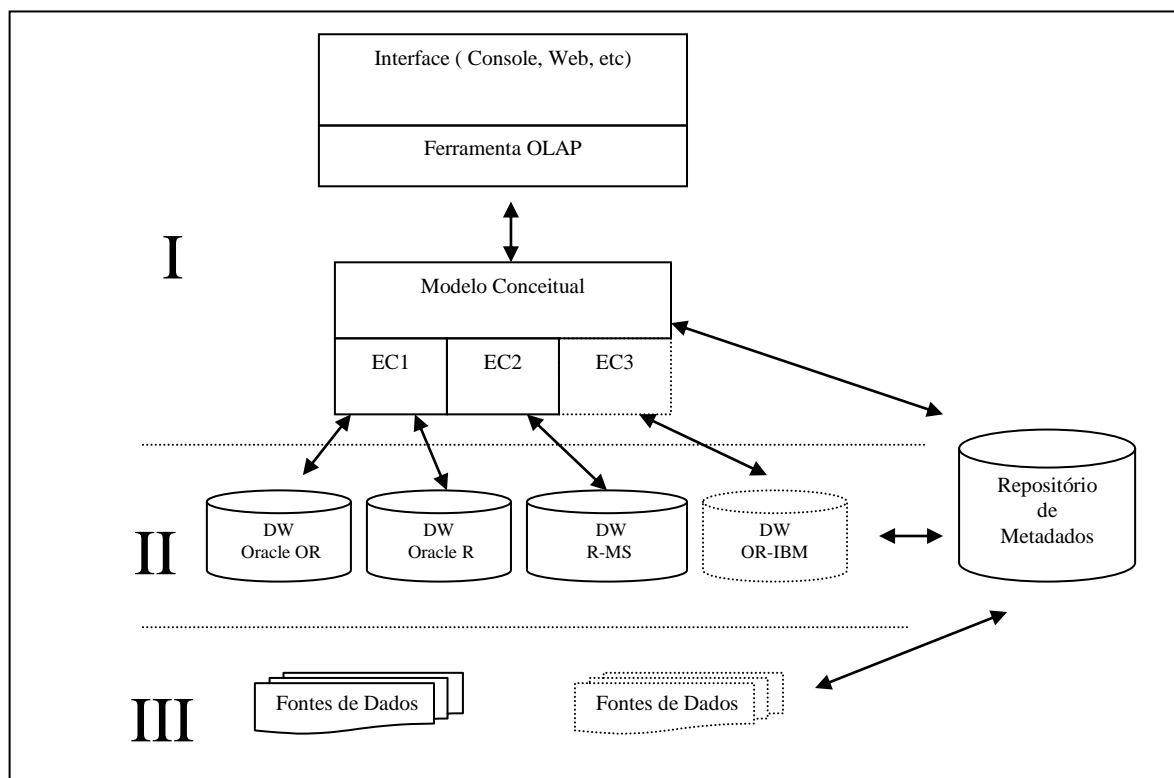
Interface ( Console, Web, etc)

Ferramenta OLAP

I

Modelo Conceitual

EC1

EC2

EC3

II

DW
Oracle OR

DW
Oracle R

DW
R-MS

DW
OR-IBM

Repositório
de
Metadados

III

Fontes de Dados

Fontes de Dados